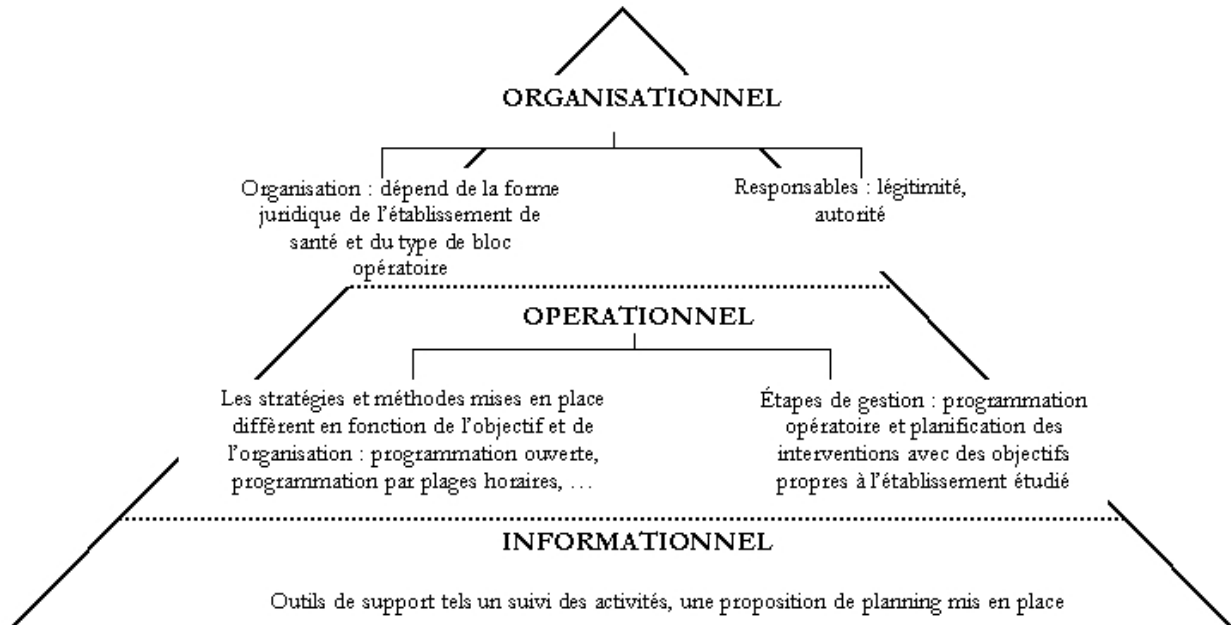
ORGANISATIONNEL

Organisation : dépend de la forme juridique de l'établissement de santé et du type de bloc opératoire

Responsables : légitimité, autorité

OPERATIONNEL

Les stratégies et méthodes mises en place diffèrent en fonction de l'objectif et de l'organisation : programmation ouverte, programmation par plages horaires, …

Étapes de gestion : programmation opératoire et planification des interventions avec des objectifs propres à l'établissement étudié

INFORMATIONNEL

Outils de support tels un suivi des activités, une proposition de planning mis en place